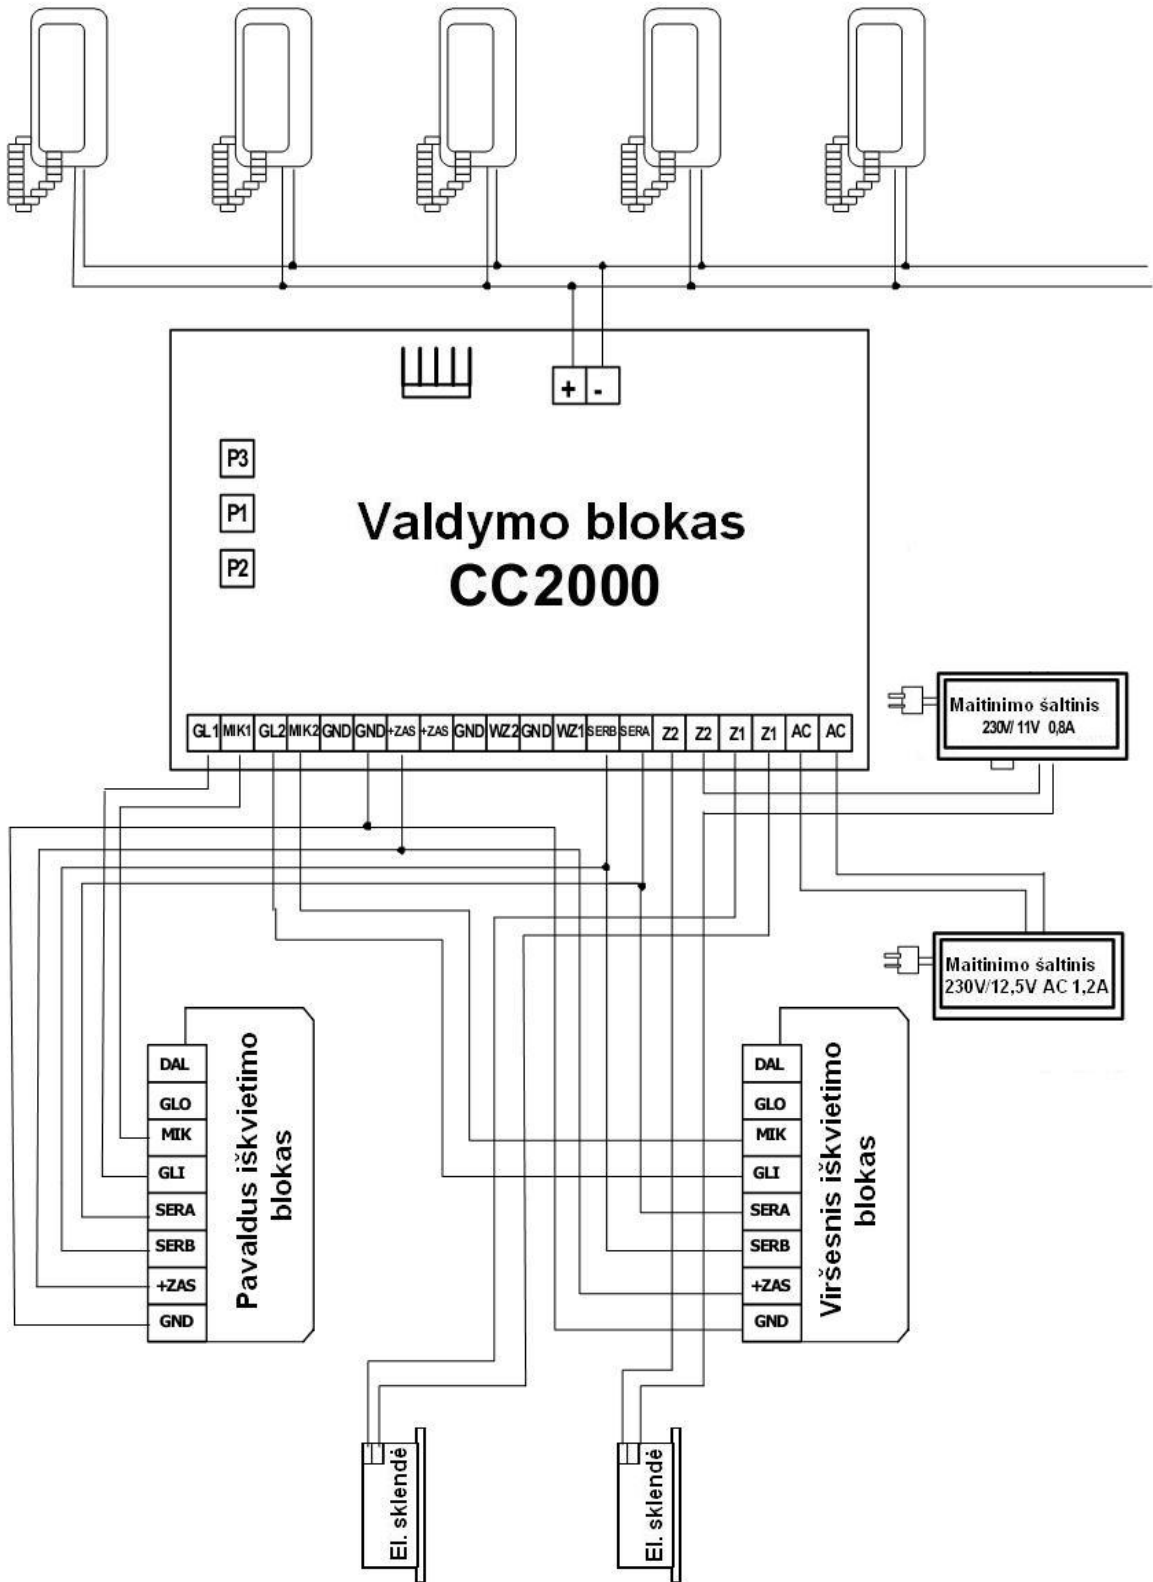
+ -

P3
P1
P2

Valdymo blokas
CC2000

GL1 MIK1 GL2 MIK2 GND GND +ZAS +ZAS GND WZ2 GND WZ1 SERB SERA Z2 Z2 Z1 Z1 AC AC

Maitinimo šaltinis
230V/ 11V 0,8A

Maitinimo šaltinis
230V/12,5V AC 1,2A

DAL
GLO
MIK
GLI
SERA
SERB
+ZAS
GND

Pavaldus iškvietimo blokas

DAL
GLO
MIK
GLI
SERA
SERB
+ZAS
GND

Viršesnis iškvietimo blokas

El. sklendė

El. sklendė